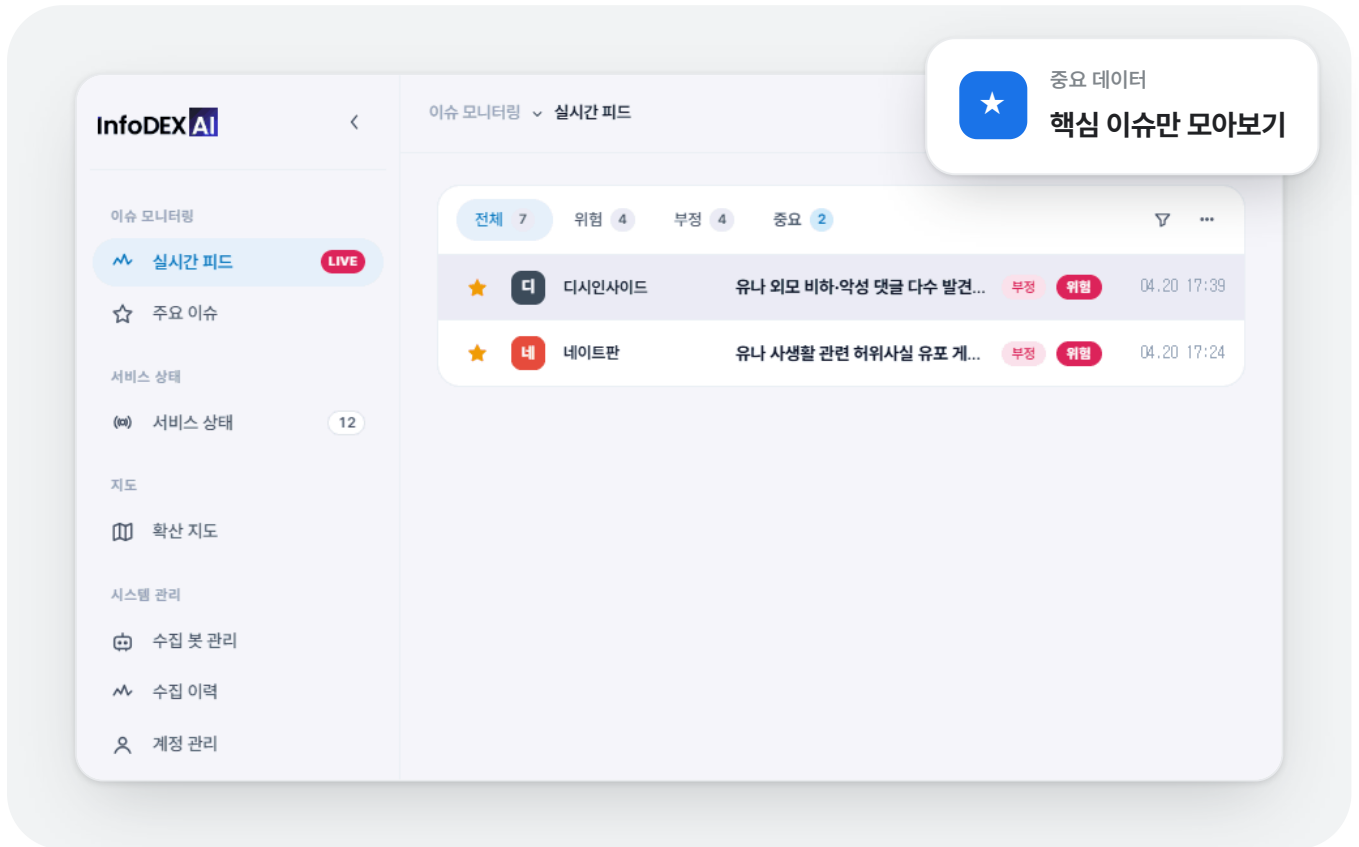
InfoDEX AI

이슈 모니터링 실시간 피드

중요 데이터
핵심 이슈만 모아보기

이슈 모니터링
실시간 피드 LIVE
주요 이슈

서비스 상태
서비스 상태 12

지도
확산 지도

시스템 관리
수집 봇 관리
수집 이력
계정 관리

전체 7 위험 4 부정 4 중요 2

| | | | | | |
|---|---|---|---|---|---|
| 디 | 디시인사이드 | 유나 외모 비하·악성 댓글 다수 발견... | 부정 | 위험 | 04.20 17:39 |
| 네 | 네이트판 | 유나 사생활 관련 허위사실 유포 게... | 부정 | 위험 | 04.20 17:24 |